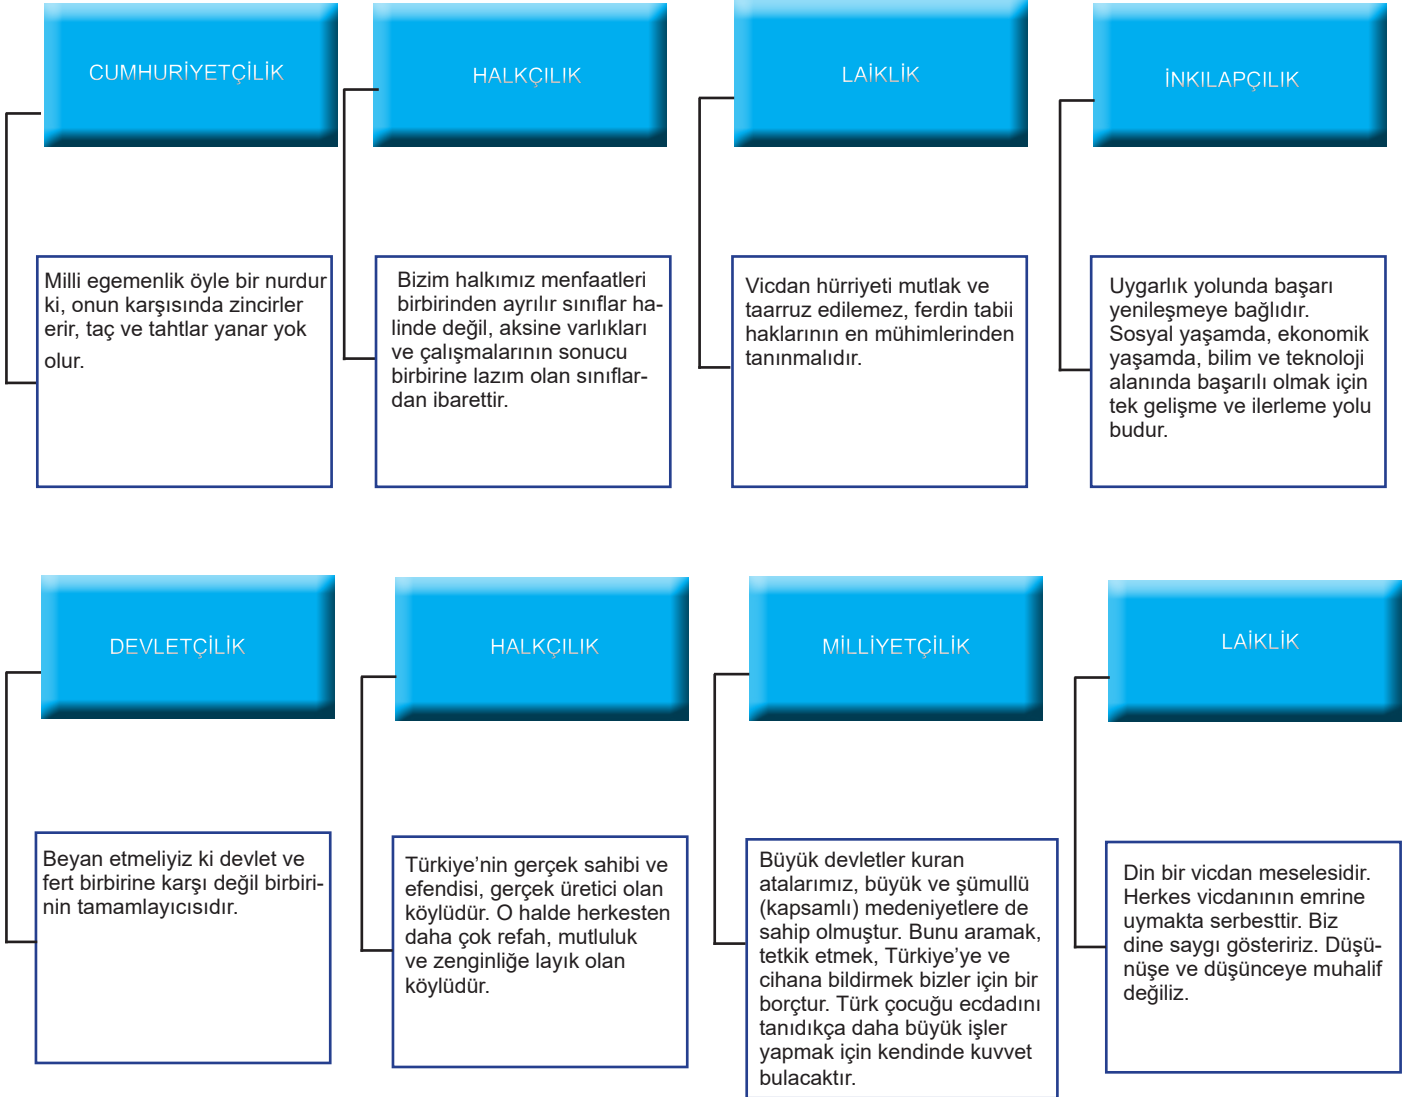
CUMHURİYETÇİLİK

Milli egemenlik öyle bir nurdur ki, onun karşısında zincirler erir, taç ve tahtlar yanar yok olur.

HALKÇILIK

Bizim halkımız menfaatleri birbirinden ayrılır sınıflar halinde değil, aksine varlıkları ve çalışmalarının sonucu birbirine lazım olan sınıflardan ibarettir.

LAİKLİK

Vicdan hürriyeti mutlak ve taarruz edilemez, ferdin tabii haklarının en mühimlerinden tanınmalıdır.

İNKILAPÇILIK

Uygarlık yolunda başarı yenileşmeye bağlıdır. Sosyal yaşamda, ekonomik yaşamda, bilim ve teknoloji alanında başarılı olmak için tek gelişme ve ilerleme yolu budur.

DEVLETÇİLİK

Beyan etmeliyiz ki devlet ve fert birbirine karşı değil birbirinin tamamlayıcısıdır.

HALKÇILIK

Türkiye'nin gerçek sahibi ve efendisi, gerçek üretici olan köylüdür. O halde herkesten daha çok refah, mutluluk ve zenginliğe layık olan köylüdür.

MİLLİYETÇİLİK

Büyük devletler kuran atalarımız, büyük ve şümullü (kapsamlı) medeniyetlere de sahip olmuştur. Bunu aramak, tetkik etmek, Türkiye'ye ve cihana bildirmek bizler için bir borçtur. Türk çocuğu ecdadını tanıdıkça daha büyük işler yapmak için kendinde kuvvet bulacaktır.

LAİKLİK

Din bir vicdan meselesidir. Herkes vicdanının emrine uymakta serbesttir. Biz dine saygı gösteririz. Düşünüşe ve düşünceye muhalif değiliz.